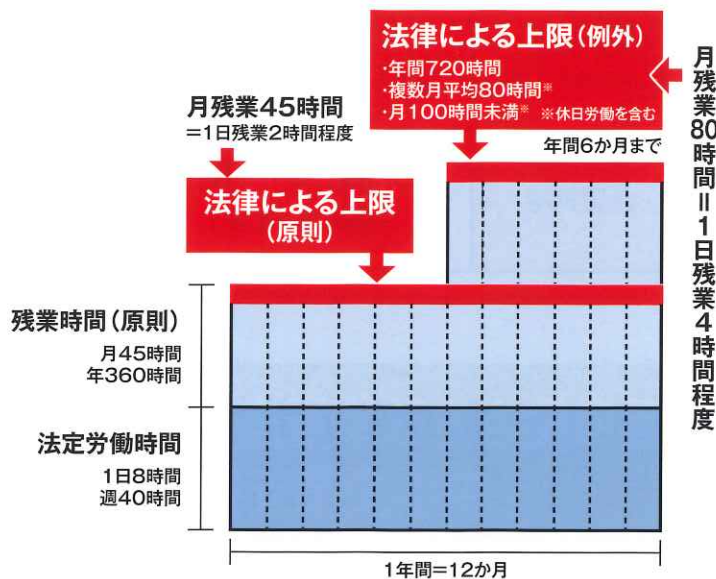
法律による上限（例外）
・年間720時間
・複数月平均80時間※
・月100時間未満※ ※休日労働を含む

月残業80時間＝1日残業4時間程度

月残業45時間
＝1日残業2時間程度

年間6か月まで

法律による上限
（原則）

残業時間（原則）
月45時間
年360時間

法定労働時間
1日8時間
週40時間

1年間＝12か月